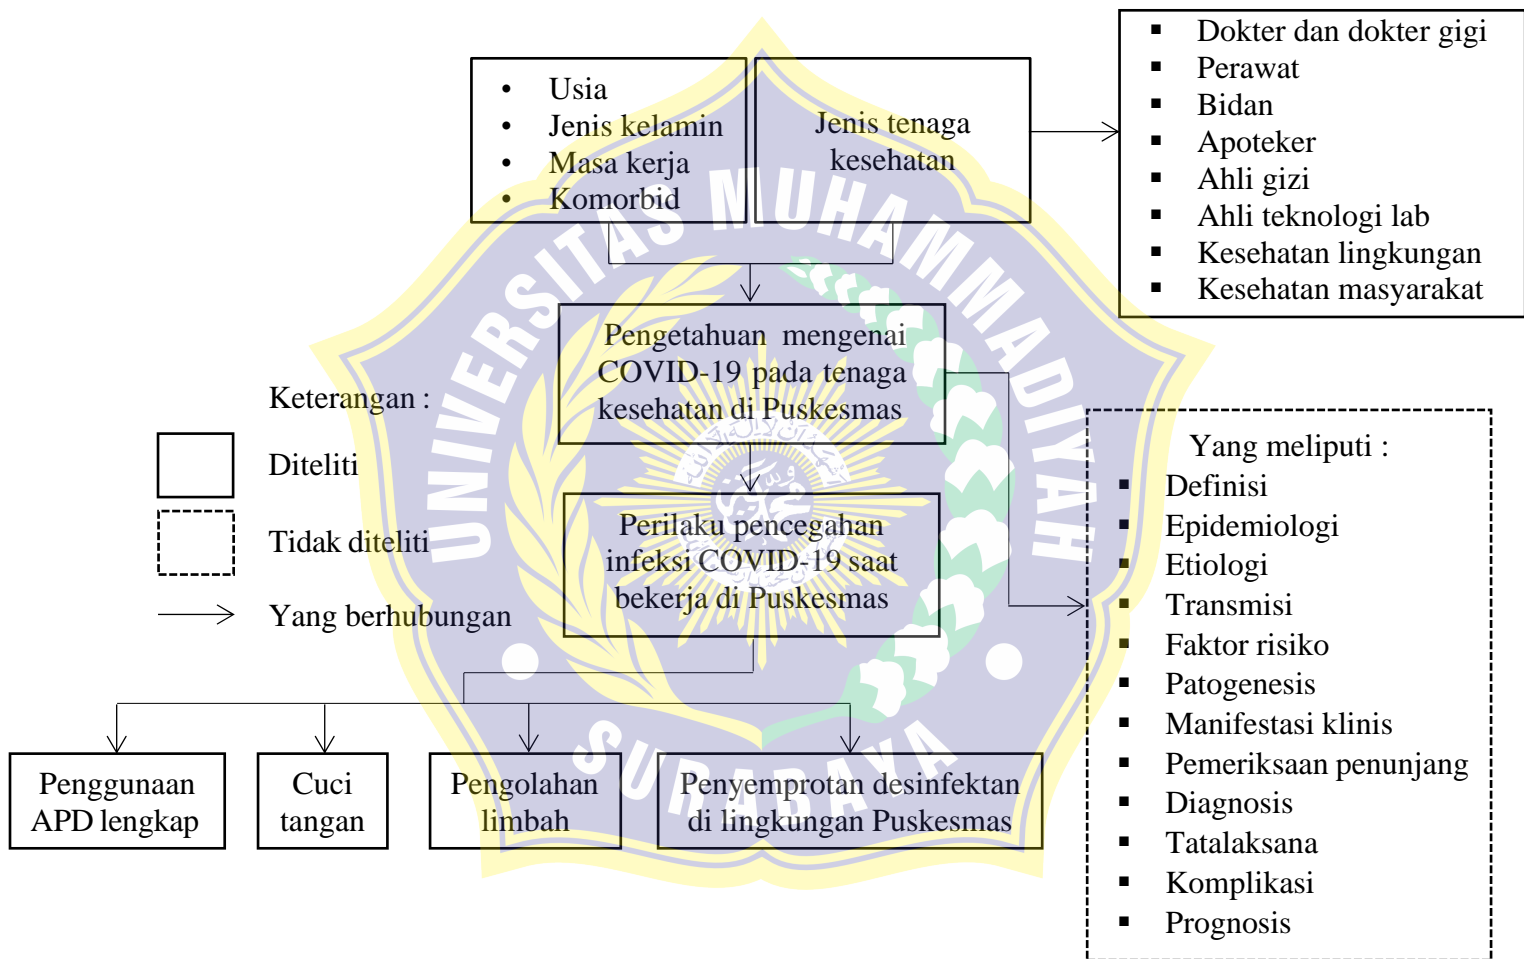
- Usia
- Jenis kelamin
- Masa kerja
- Komorbid

Jenis tenaga kesehatan

- Dokter dan dokter gigi
- Perawat
- Bidan
- Apoteker
- Ahli gizi
- Ahli teknologi lab
- Kesehatan lingkungan
- Kesehatan masyarakat

Pengetahuan mengenai COVID-19 pada tenaga kesehatan di Puskesmas

Keterangan :

Diteliti

Tidak diteliti

Yang berhubungan

Perilaku pencegahan infeksi COVID-19 saat bekerja di Puskesmas

Yang meliputi :
- Definisi
- Epidemiologi
- Etiologi
- Transmisi
- Faktor risiko
- Patogenesis
- Manifestasi klinis
- Pemeriksaan penunjang
- Diagnosis
- Tatalaksana
- Komplikasi
- Prognosis

Penggunaan APD lengkap

Cuci tangan

Pengolahan limbah

Penyemprotan desinfektan di lingkungan Puskesmas

UNIVERSITAS MUHAMMADIYAH SURABAYA